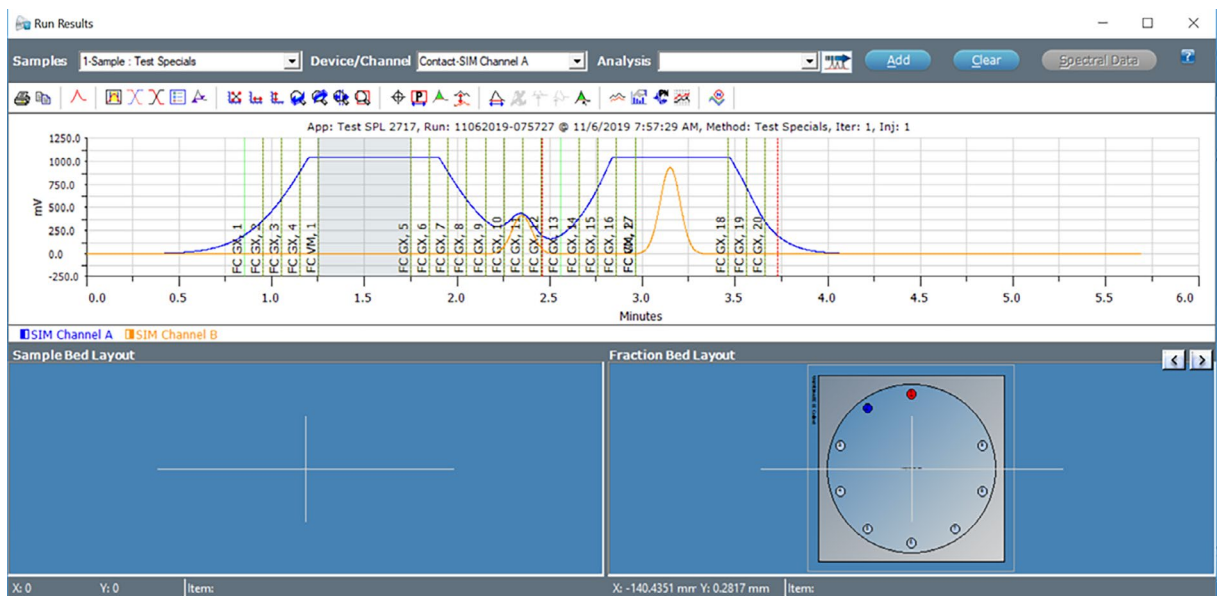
Run Results

Samples 1-Sample : Test Specials Device/Channel Contact-SIM Channel A Analysis Add Clear Spectral Data

App: Test SPL 2717, Run: 11062019-075727 @ 11/6/2019 7:57:29 AM, Method: Test Specials, Iter: 1, Inj: 1

mV

1250.0
1000.0
750.0
500.0
250.0
0.0
-250.0

FC GX, 1
FC GX, 2
FC GX, 3
FC GX, 4
FC VM, 1
FC GX, 5
FC GX, 6
FC GX, 7
FC GX, 8
FC GX, 9
FC GX, 10
FC GX, 11
FC GX, 12
FC GX, 13
FC GX, 14
FC GX, 15
FC GX, 16
FC VM, 17
FC GX, 18
FC GX, 19
FC GX, 20

0.0 0.5 1.0 1.5 2.0 2.5 3.0 3.5 4.0 4.5 5.0 5.5 6.0

Minutes

SIM Channel A SIM Channel B

Sample Bed Layout

Fraction Bed Layout

X: 0 Y: 0 Item:

X: -140.4351 mm Y: 0.2817 mm Item: